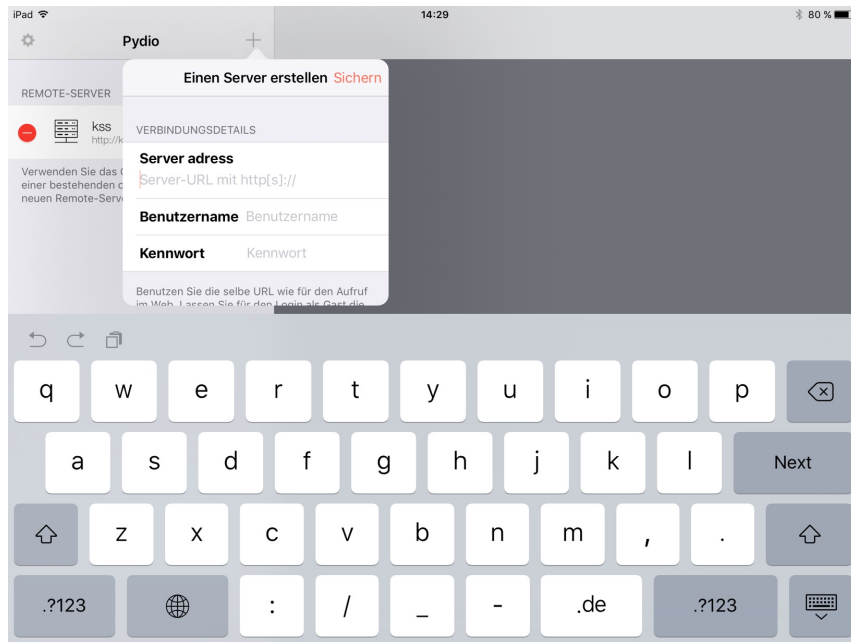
iPad
14:29
80 %

Pydio

REMOTE-SERVER

kss
http://k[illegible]

Verwenden Sie das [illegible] einer bestehenden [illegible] neuen Remote-Serv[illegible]

Einen Server erstellen Sichern

VERBINDUNGSDETAILS

Server adress
Server-URL mit http[s]://

Benutzername Benutzername

Kennwort Kennwort

Benutzen Sie die selbe URL wie für den Aufruf im Web. Lassen Sie für den Login als Gast die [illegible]

q w e r t y u i o p
a s d f g h j k l Next
z x c v b n m , .
.?123 : / _ - .de .?123